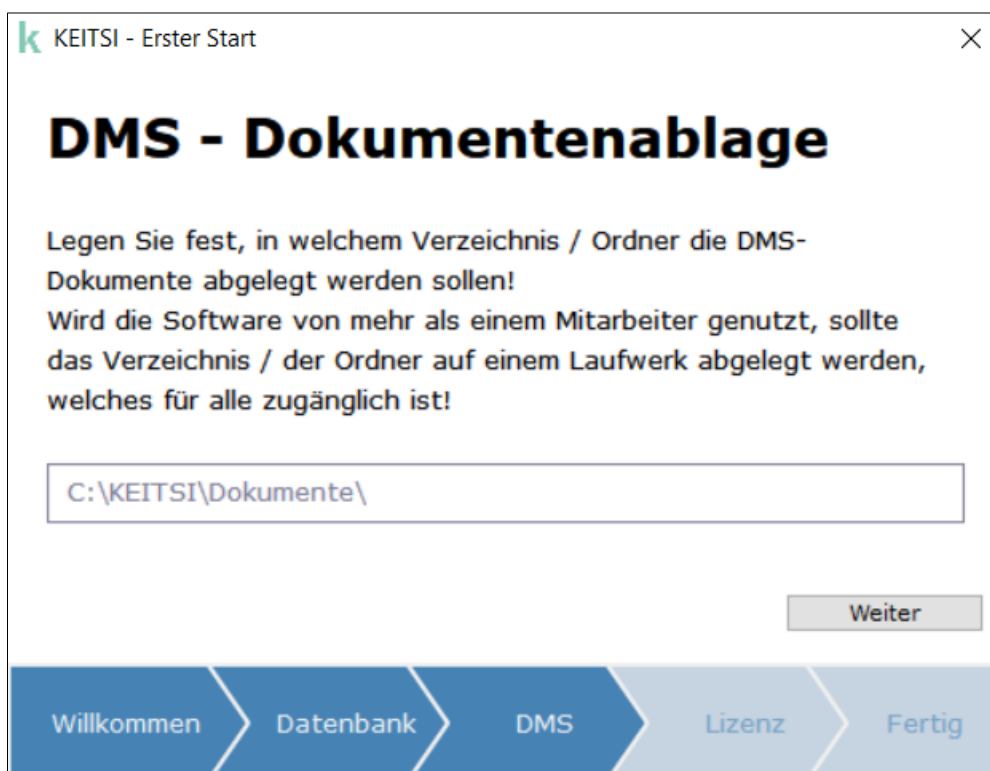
k KEITSI - Erster Start

×

DMS - Dokumentenablage

Legen Sie fest, in welchem Verzeichnis / Ordner die DMS-Dokumente abgelegt werden sollen!
Wird die Software von mehr als einem Mitarbeiter genutzt, sollte das Verzeichnis / der Ordner auf einem Laufwerk abgelegt werden, welches für alle zugänglich ist!

C:\KEITSI\Dokumente\

Weiter

Willkommen
Datenbank
DMS
Lizenz
Fertig